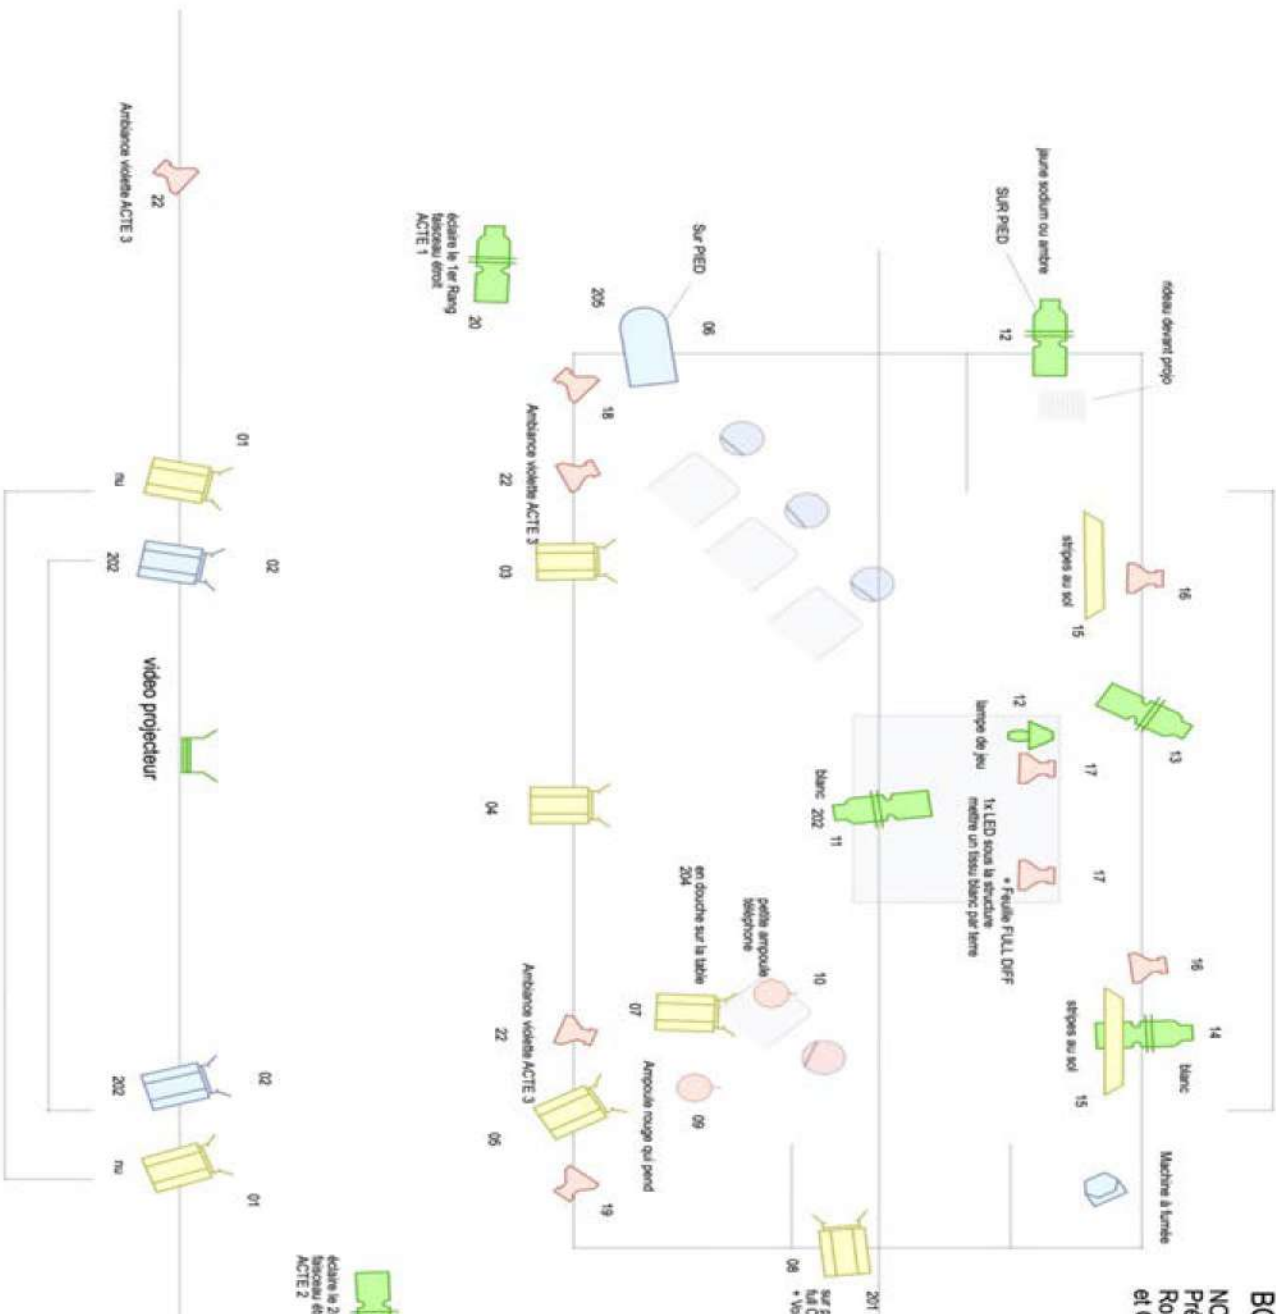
Ambiance violette ACTE 3
22
éclaire le 1er Rang faisceau étroit ACTE 1
20
Sur PIED
205
06
jaune sodium ou ambre
SUR PIED
12
rideau devant projo
18
Ambiance violette ACTE 3
22
01
nu
03
02
202
stripes au sol
15
16
vidéo projecteur
12
lampe de jeu
13
17
blanc
202
11
1x LED sous la structure mettre un tissu blanc par terre
+ Feuille FULL DIFF
17
04
petite ampoule téléphone
en douche sur la table
204
10
16
Ambiance violette ACTE 3
22
07
stripes au sol
15
14
blanc
Ampoule rouge qui pend
09
05
02
202
nu
01
19
Machine à fumée
08
201
sur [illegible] full C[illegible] + Vo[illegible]
éclaire le 2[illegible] faisceau ét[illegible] ACTE 2
BO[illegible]
NO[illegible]
Pré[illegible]
Ro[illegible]
et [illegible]